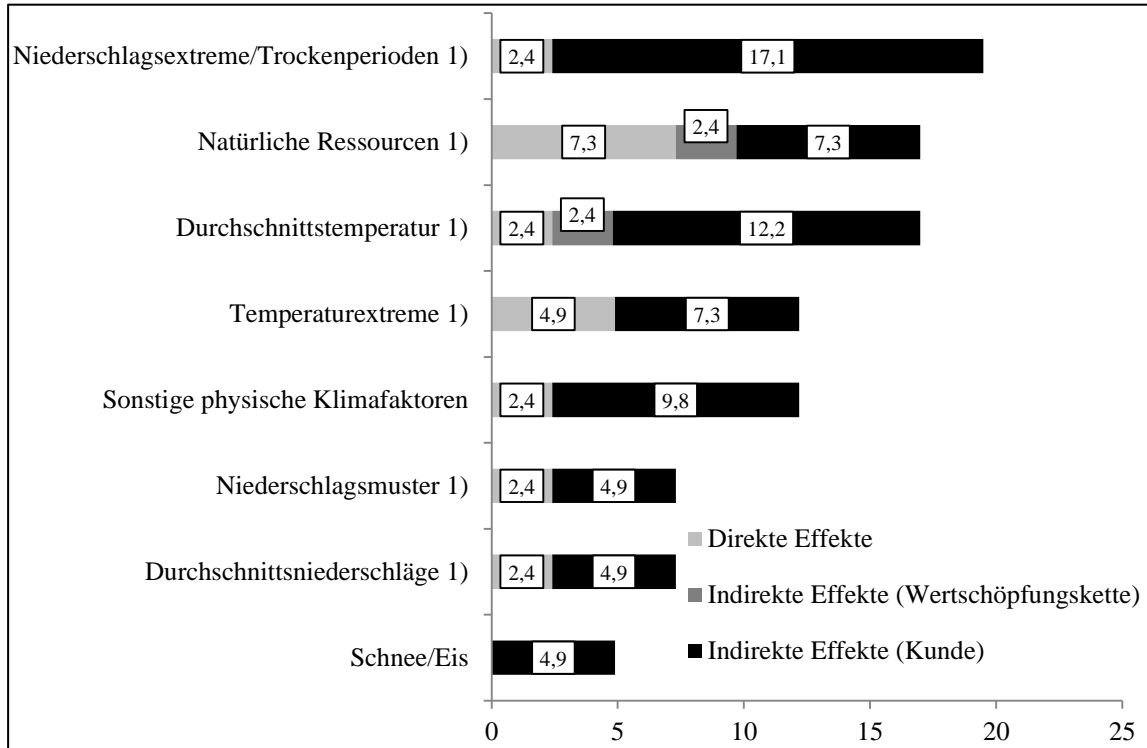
Niederschlagsextreme/Trockenperioden 1) 2,4 17,1

Natürliche Ressourcen 1) 7,3 2,4 7,3

Durchschnittstemperatur 1) 2,4 2,4 12,2

Temperaturextreme 1) 4,9 7,3

Sonstige physische Klimafaktoren 2,4 9,8

Niederschlagsmuster 1) 2,4 4,9

Durchschnittsniederschläge 1) 2,4 4,9

Schnee/Eis 4,9

Direkte Effekte
Indirekte Effekte (Wertschöpfungskette)
Indirekte Effekte (Kunde)

0 5 10 15 20 25